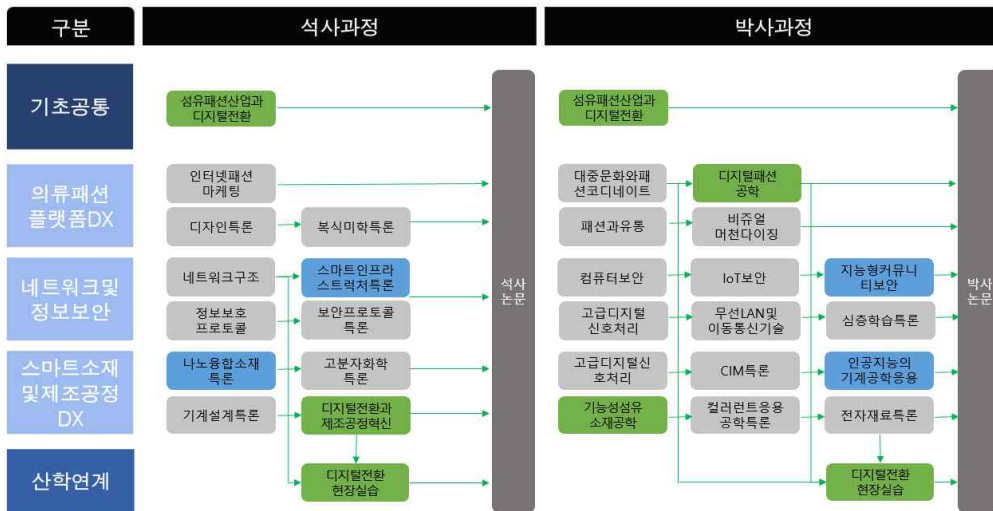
구분

석사과정

박사과정

기초공통

의류패션 플랫폼DX

네트워크및 정보보안

스마트소재 및제조공정 DX

산학연계

섬유패션산업과 디지털전환

인터넷패션 마케팅

디자인특론

복식미학특론

네트워크구조

스마트인프라 스트럭처특론

정보보호 프로토콜

보안프로토콜 특론

나노융합소재 특론

고분자화학 특론

기계설계특론

디지털전환과 제조공정혁신

디지털전환 현장실습

석사 논문

섬유패션산업과 디지털전환

대중문화와패 션코디네이트

디지털패션 공학

패션과유통

비쥬얼 머천다이징

컴퓨터보안

IoT보안

지능형커뮤니 티보안

고급디지털 신호처리

무선LAN및 이동통신기술

심층학습특론

고급디지털신 호처리

CIM특론

인공지능의 기계공학응용

기능성섬유 소재공학

컬러런트응용 공학특론

전자재료특론

디지털전환 현장실습

박사 논문